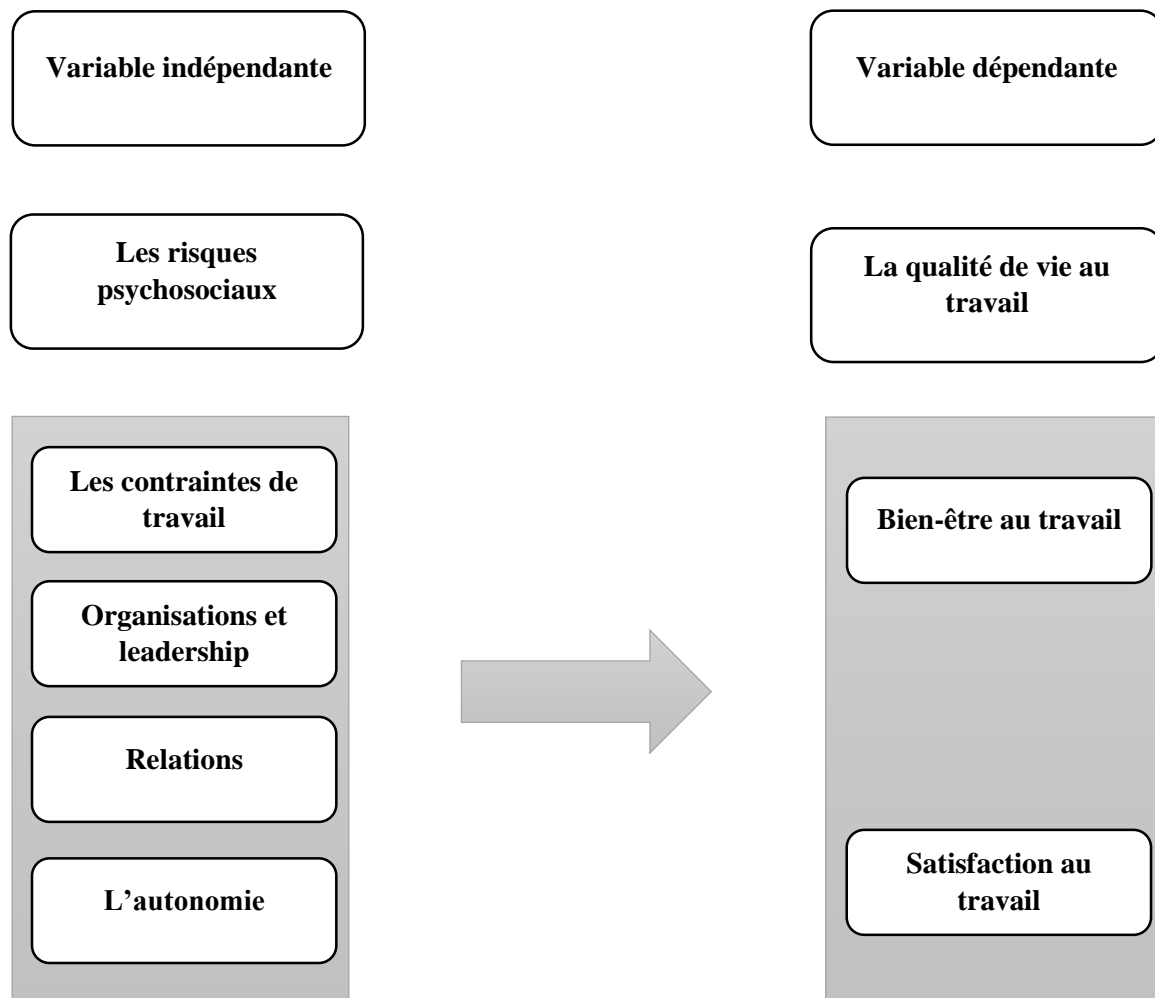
Variable indépendante

Variable dépendante

Les risques psychosociaux

La qualité de vie au travail

Les contraintes de travail

Organisations et leadership

Relations

L'autonomie

Bien-être au travail

Satisfaction au travail